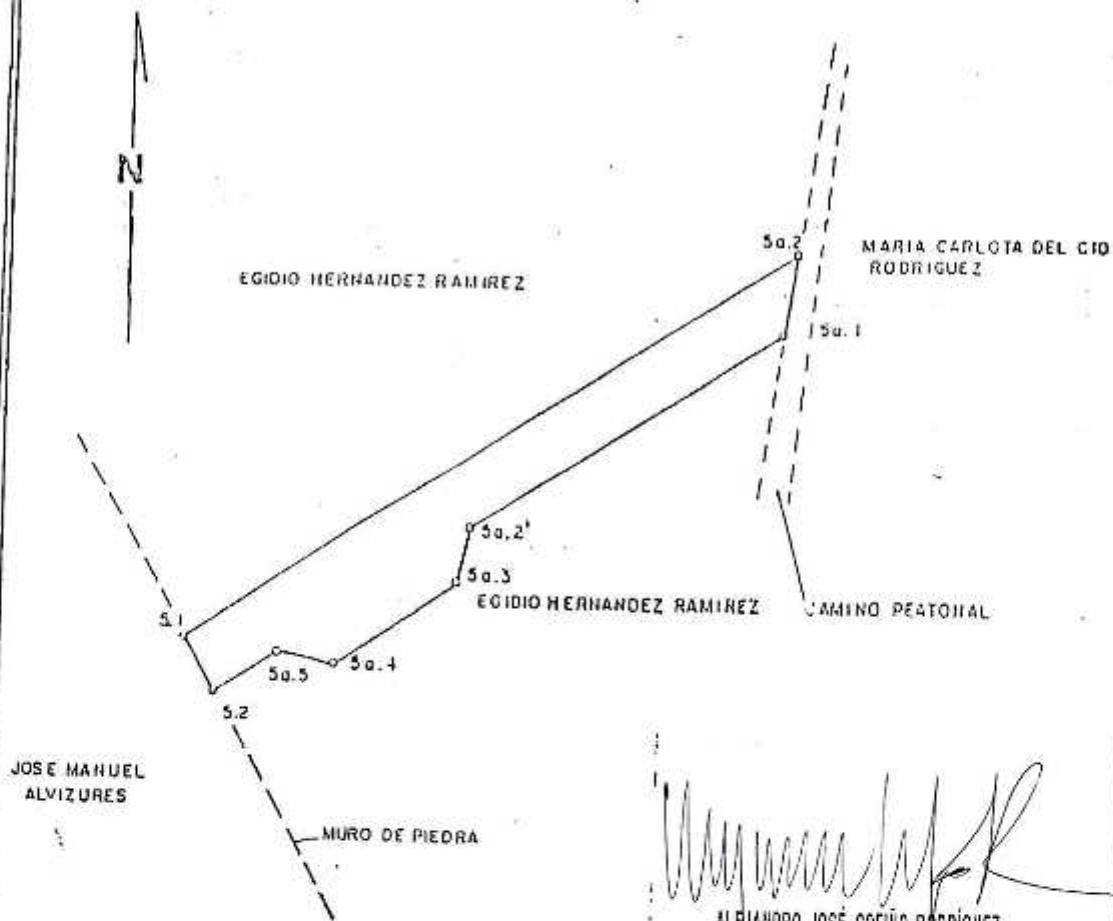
N

5a.2

MARIA CARLOTA DEL CID RODRIGUEZ

EGIDIO HERNANDEZ RAMIREZ

5a.1

5a.2'

5a.3

EGIDIO HERNANDEZ RAMIREZ

CAMINO PEATONAL

5.1

5a.5

5a.4

5.2

JOSE MANUEL ALVIZURES

MURO DE PIEDRA

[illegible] JOSÉ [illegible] RODRIGUEZ